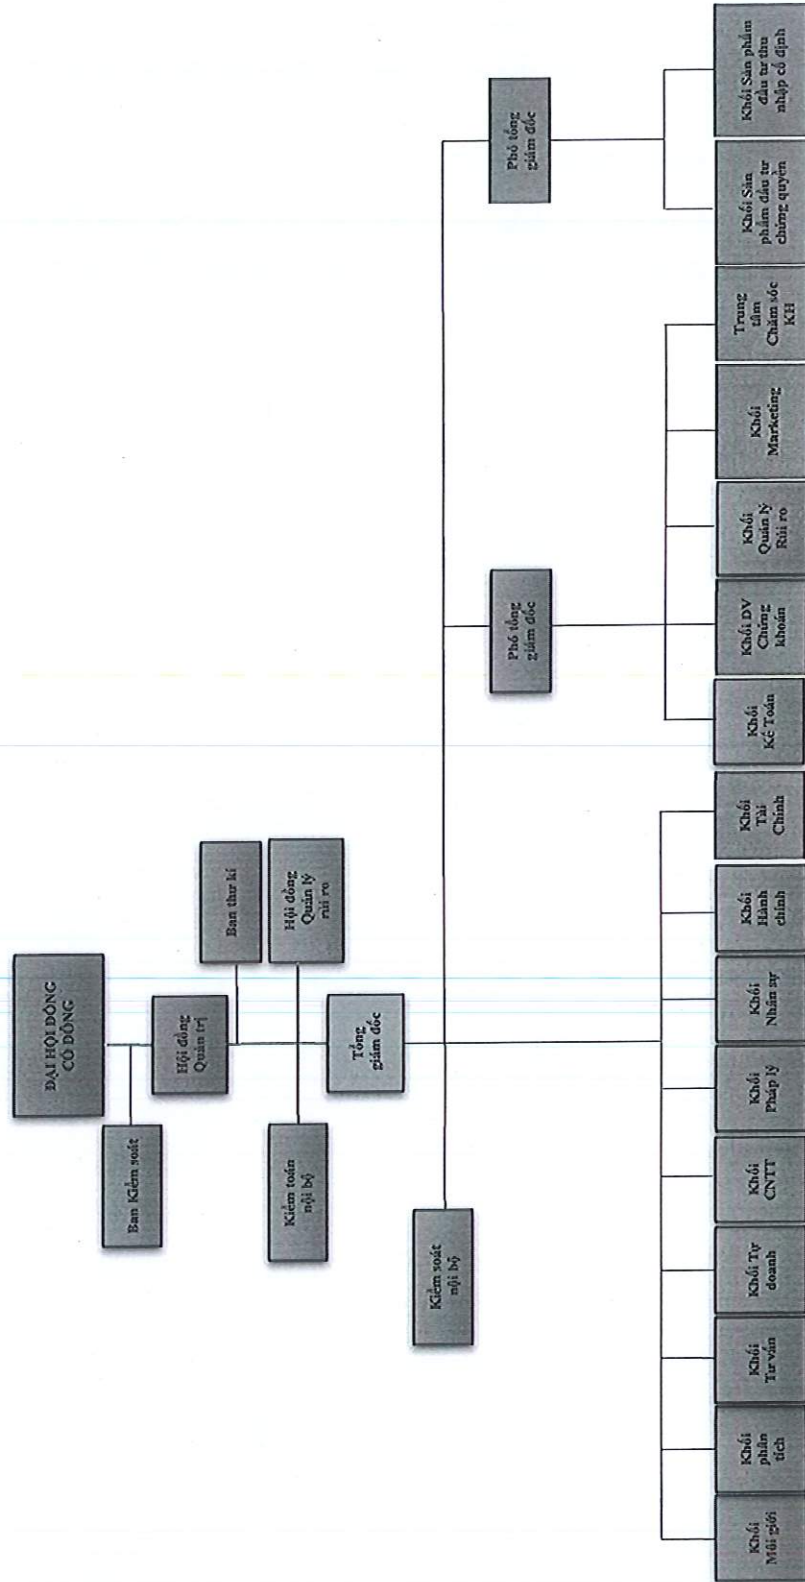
ĐẠI HỘI ĐỒNG CỔ ĐÔNG

Ban Kiểm soát

Hội đồng Quản trị

Ban thư kí

Hội đồng Quản lý rủi ro

Kiểm toán nội bộ

Tổng giám đốc

Kiểm soát nội bộ

Phó tổng giám đốc

Phó tổng giám đốc

Khối Môi giới

Khối phân tích

Khối Tư vấn

Khối Tự doanh

Khối CNTT

Khối Pháp lý

Khối Nhân sự

Khối Hành chính

Khối Tài Chính

Khối Kế Toán

Khối DV Chứng khoán

Khối Quản lý Rủi ro

Khối Marketing

Trung tâm Chăm sóc KH

Khối Sản phẩm đầu tư chứng quyền

Khối Sản phẩm đầu tư thu nhập cố định